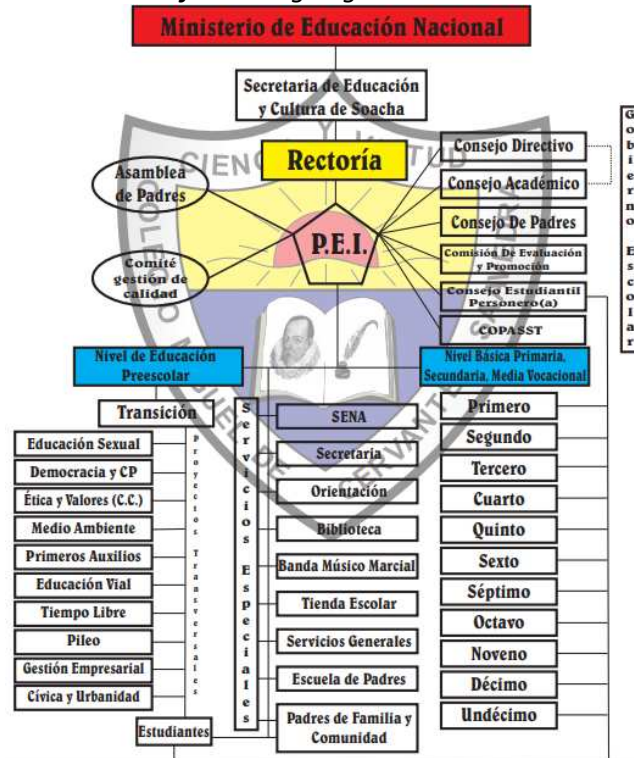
Ministerio de Educación Nacional

Secretaria de Educación y Cultura de Soacha

Rectoría

Asamblea de Padres

Comité gestión de calidad

P.E.I.

Consejo Directivo

Consejo Académico

Consejo De Padres

Comisión De Evaluación y Promoción

Consejo Estudiantil Personero(a)

COPASST

Gobierno Escolar

Nivel de Educación Preescolar

Nivel Básica Primaria, Secundaria, Media Vocacional

Transición

Educación Sexual

Democracia y CP

Ética y Valores (C.C.)

Medio Ambiente

Primeros Auxilios

Educación Vial

Tiempo Libre

Pileo

Gestión Empresarial

Cívica y Urbanidad

Proyectos Transversales

Estudiantes

Servicios Especiales

SENA

Secretaría

Orientación

Biblioteca

Banda Músico Marcial

Tienda Escolar

Servicios Generales

Escuela de Padres

Padres de Familia y Comunidad

Primero

Segundo

Tercero

Cuarto

Quinto

Sexto

Séptimo

Octavo

Noveno

Décimo

Undécimo

CIENCIA Y VIRTUD

COLEGIO MIGUEL DE CERVANTES SAAVEDRA